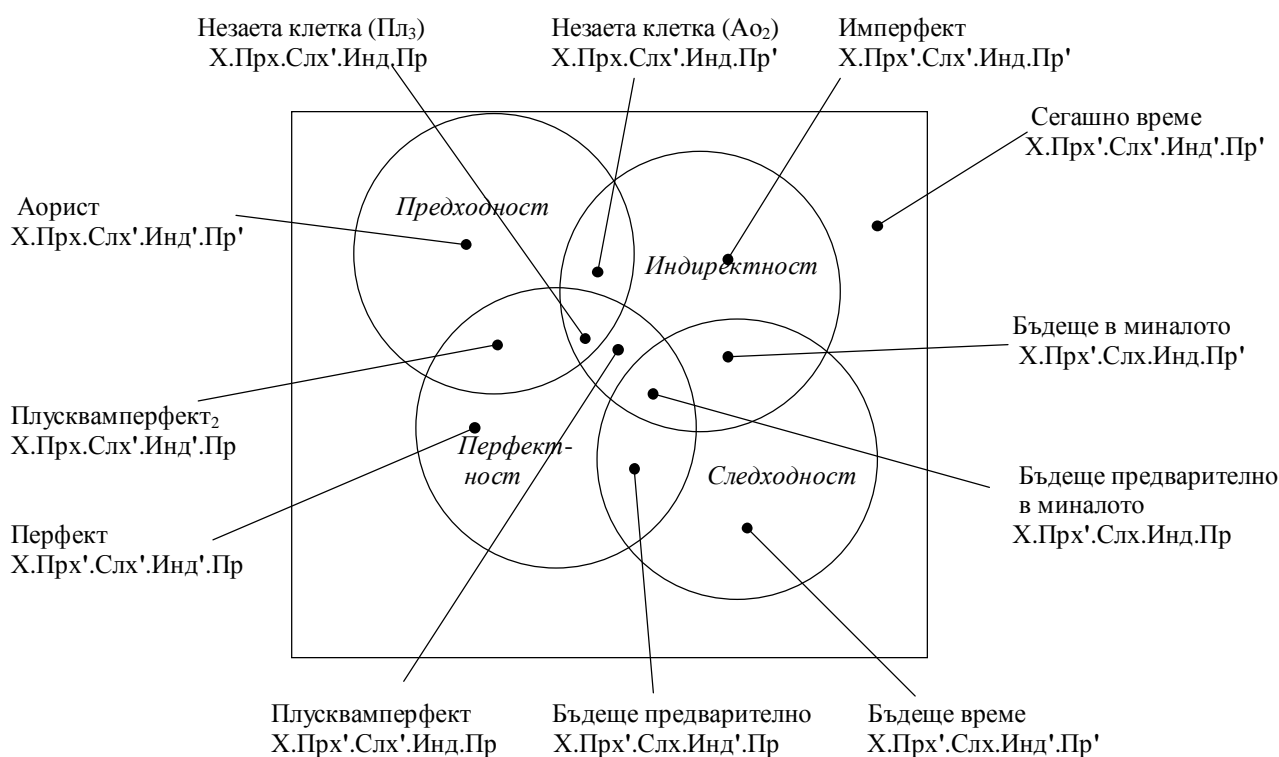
Незаета клетка (Пл$_3$)
Х.Прх.Слх'.Инд.Пр

Незаета клетка (Ao$_2$)
Х.Прх.Слх'.Инд.Пр'

Имперфект
Х.Прх'.Слх'.Инд.Пр'

Сегашно време
Х.Прх'.Слх'.Инд'.Пр'

Аорист
Х.Прх.Слх'.Инд'.Пр'

Предходност

Индиректност

Бъдеще в миналото
Х.Прх'.Слх.Инд.Пр'

Плусквамперфект$_2$
Х.Прх.Слх'.Инд'.Пр

Перфектност

Следходност

Бъдеще предварително в миналото
Х.Прх'.Слх.Инд.Пр

Перфект
Х.Прх'.Слх'.Инд'.Пр

Плусквамперфект
Х.Прх'.Слх'.Инд.Пр

Бъдеще предварително
Х.Прх'.Слх.Инд'.Пр

Бъдеще време
Х.Прх'.Слх.Инд'.Пр'